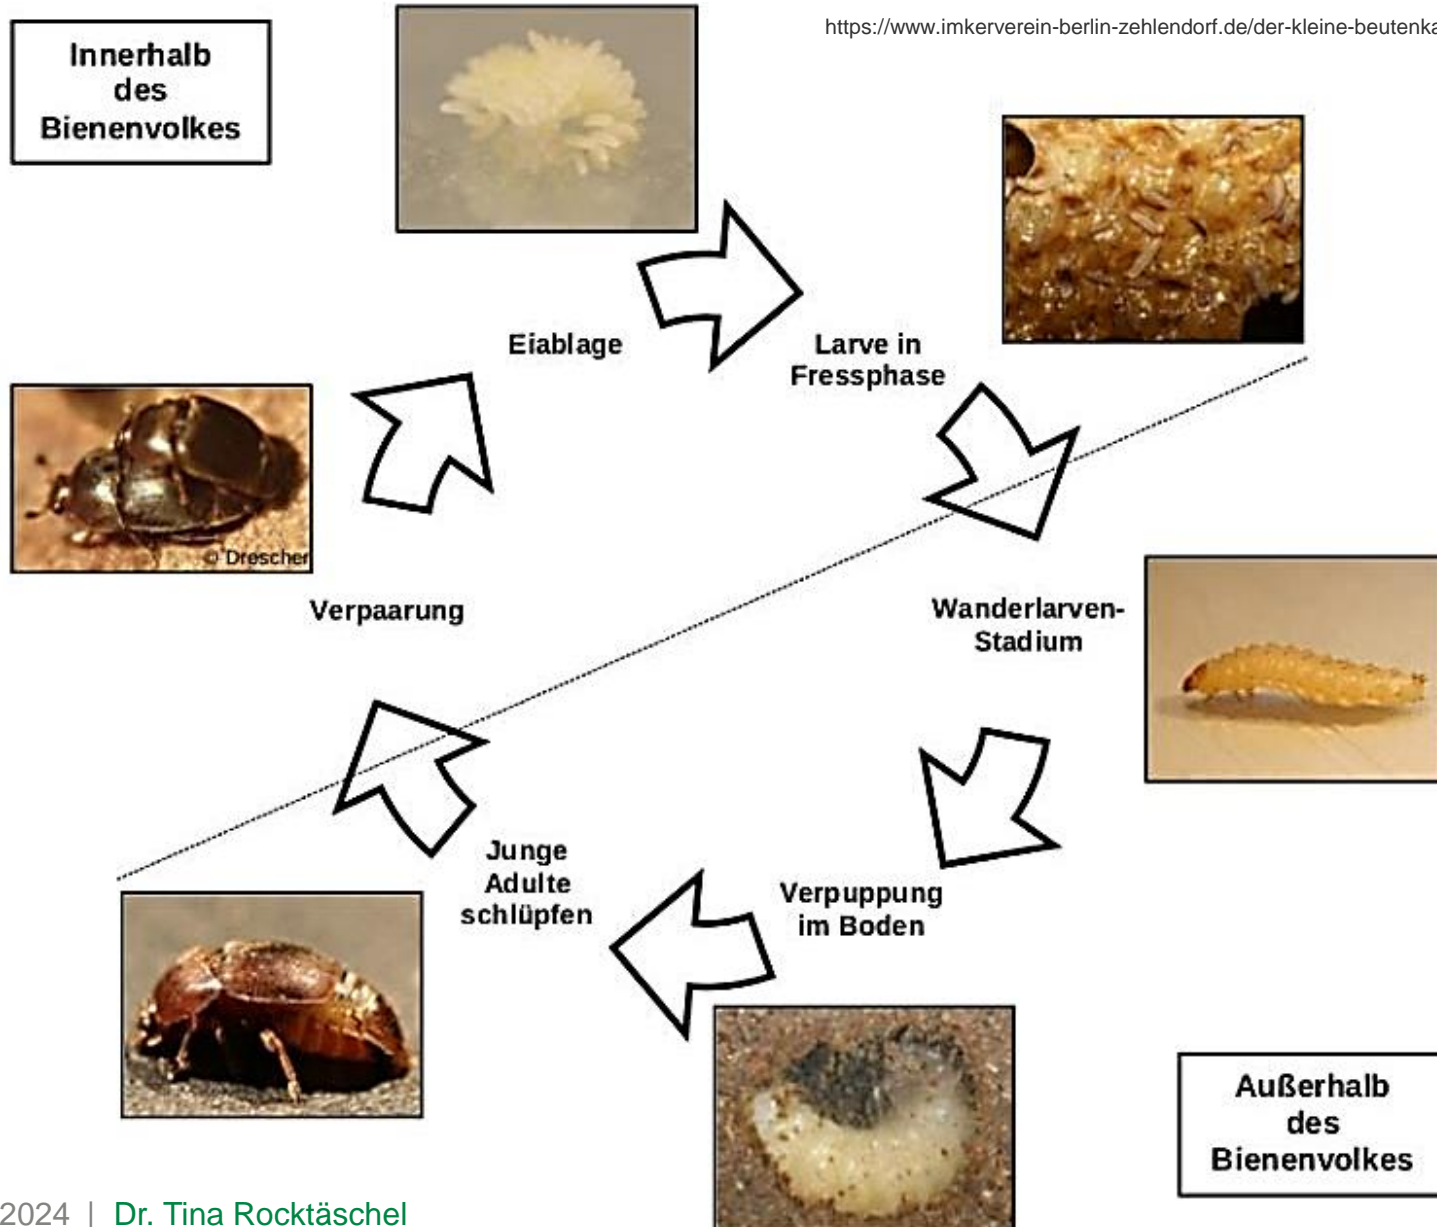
Innerhalb des Bienenvolkes

https://www.imkerverein-berlin-zehlendorf.de/der-kleine-beutenka

Eiablage

Larve in Fressphase

© Drescher

Verpaarung

Wanderlarven-Stadium

Junge Adulte schlüpfen

Verpuppung im Boden

Außerhalb des Bienenvolkes

2024 | Dr. Tina Rocktäschel